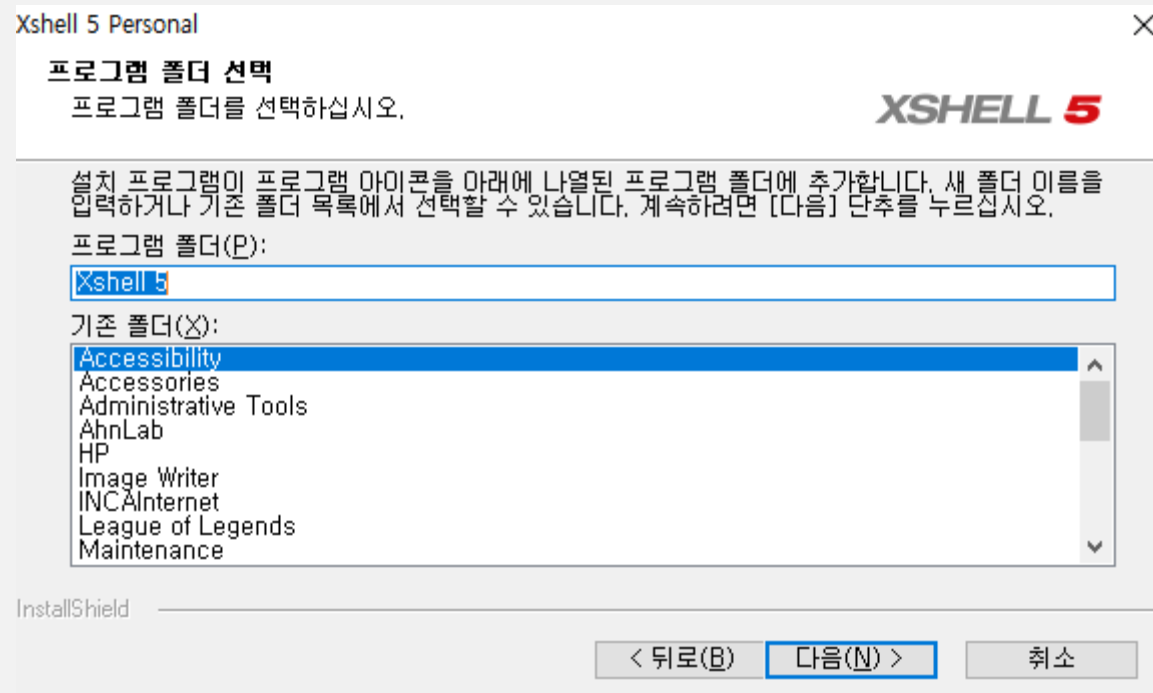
Xshell 5 Personal

프로그램 폴더 선택
프로그램 폴더를 선택하십시오.

XSHELL 5

설치 프로그램이 프로그램 아이콘을 아래에 나열된 프로그램 폴더에 추가합니다. 새 폴더 이름을 입력하거나 기존 폴더 목록에서 선택할 수 있습니다. 계속하려면 [다음] 단추를 누르십시오.

프로그램 폴더(P):

Xshell 5

기존 폴더(X):

Accessibility
Accessories
Administrative Tools
AhnLab
HP
Image Writer
INCAInternet
League of Legends
Maintenance

InstallShield

< 뒤로(B)
다음(N) >
취소